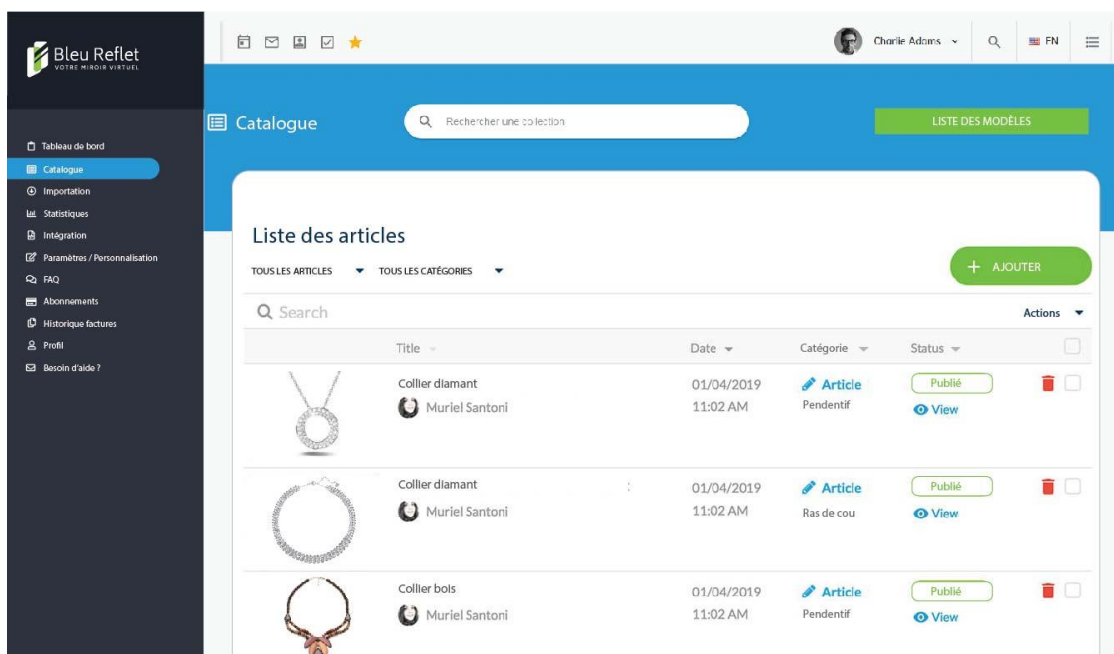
Bleu Reflet
VOTRE MIROIR VIRTUEL

Charlie Adams
FN

Tableau de bord
Catalogue
Importation
Statistiques
Intégration
Paramètres / Personnalisation
FAQ
Abonnements
Historique factures
Profil
Besoin d'aide ?

Catalogue
Rechercher une collection
LISTE DES MODÈLES

Liste des articles
TOUS LES ARTICLES
TOUS LES CATÉGORIES
+ AJOUTER

Search
Actions

| | Title | Date | Catégorie | Status |
|---|---|---|---|---|
| | Collier diamant Muriel Santoni | 01/04/2019 11:02 AM | Article Pendentif | Publié View |
| | Collier diamant Muriel Santoni | 01/04/2019 11:02 AM | Article Ras de cou | Publié View |
| | Collier bois Muriel Santoni | 01/04/2019 11:02 AM | Article Pendentif | Publié View |